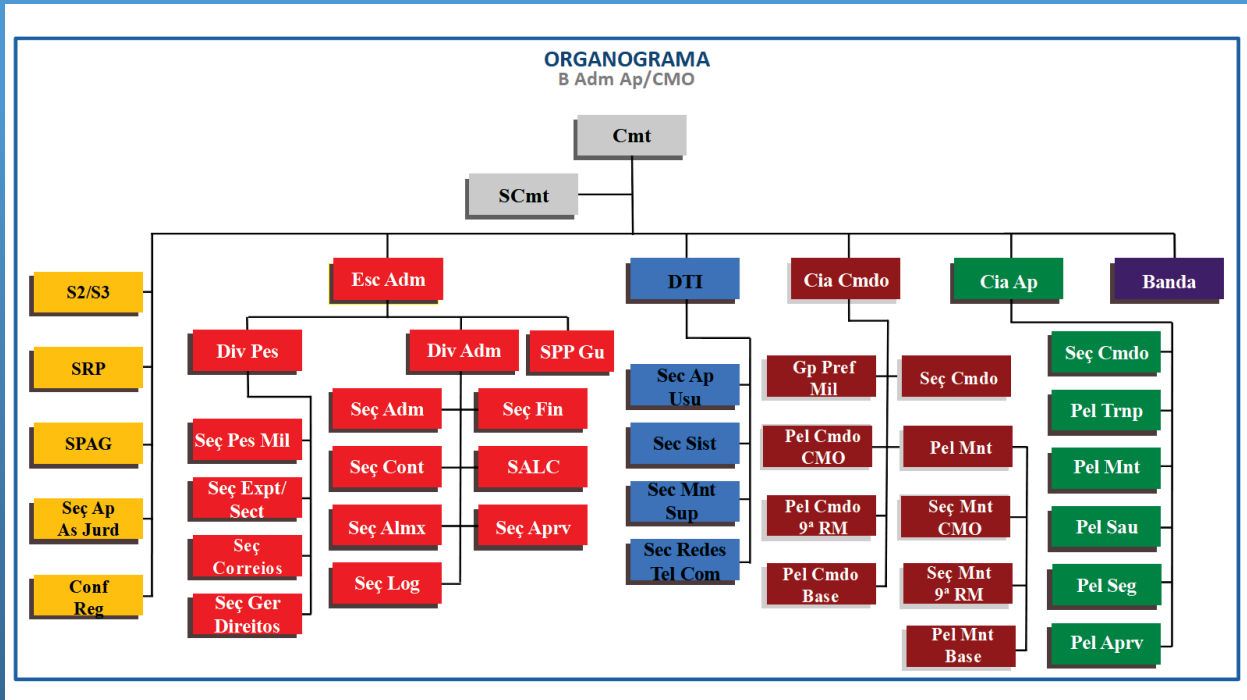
ORGANOGRAMA
B Adm Ap/CMO

Cmt

SCmt

S2/S3

SRP

SPAG

Seç Ap As Jurd

Conf Reg

Esc Adm

Div Pes

Seç Pes Mil

Seç Expt/ Sect

Seç Correios

Seç Ger Direitos

Div Adm

Seç Adm

Seç Cont

Seç Almx

Seç Log

Seç Fin

SALC

Seç Aprv

SPP Gu

DTI

Sec Ap Usu

Sec Sist

Sec Mnt Sup

Sec Redes Tel Com

Cia Cmdo

Gp Pref Mil

Pel Cmdo CMO

Pel Cmdo 9ª RM

Pel Cmdo Base

Seç Cmdo

Pel Mnt

Seç Mnt CMO

Seç Mnt 9ª RM

Pel Mnt Base

Cia Ap

Seç Cmdo

Pel Trnp

Pel Mnt

Pel Sau

Pel Seg

Pel Aprv

Banda